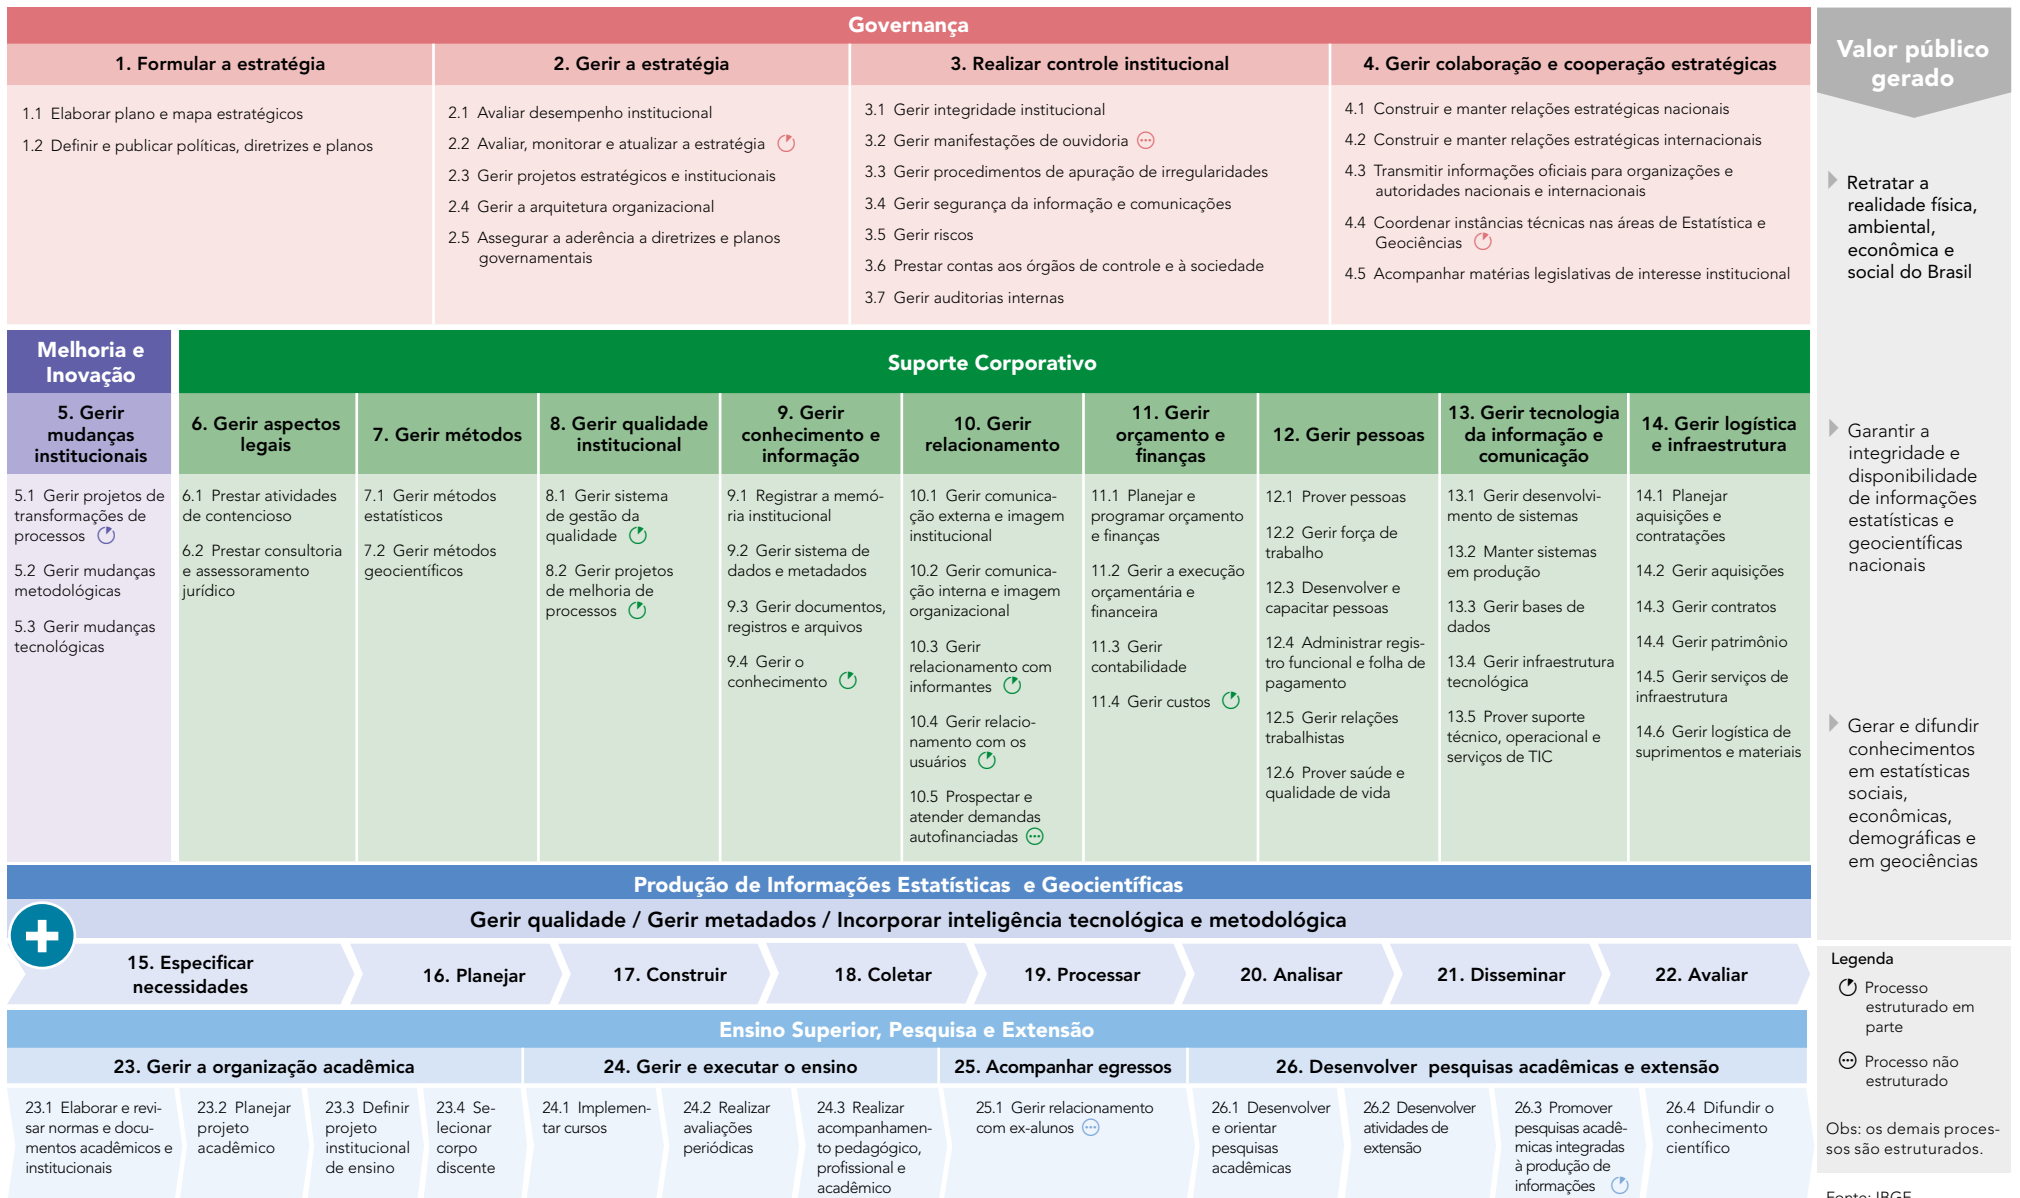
Governança

1. Formular a estratégia

1.1 Elaborar plano e mapa estratégicos

1.2 Definir e publicar políticas, diretrizes e planos

2. Gerir a estratégia

2.1 Avaliar desempenho institucional

2.2 Avaliar, monitorar e atualizar a estratégia

2.3 Gerir projetos estratégicos e institucionais

2.4 Gerir a arquitetura organizacional

2.5 Assegurar a aderência a diretrizes e planos governamentais

3. Realizar controle institucional

3.1 Gerir integridade institucional

3.2 Gerir manifestações de ouvidoria

3.3 Gerir procedimentos de apuração de irregularidades

3.4 Gerir segurança da informação e comunicações

3.5 Gerir riscos

3.6 Prestar contas aos órgãos de controle e à sociedade

3.7 Gerir auditorias internas

4. Gerir colaboração e cooperação estratégicas

4.1 Construir e manter relações estratégicas nacionais

4.2 Construir e manter relações estratégicas internacionais

4.3 Transmitir informações oficiais para organizações e autoridades nacionais e internacionais

4.4 Coordenar instâncias técnicas nas áreas de Estatística e Geociências

4.5 Acompanhar matérias legislativas de interesse institucional

Valor público gerado

Retratar a realidade física, ambiental, econômica e social do Brasil

Garantir a integridade e disponibilidade de informações estatísticas e geocientíficas nacionais

Gerar e difundir conhecimentos em estatísticas sociais, econômicas, demográficas e em geociências

Melhoria e Inovação

5. Gerir mudanças institucionais

5.1 Gerir projetos de transformações de processos

5.2 Gerir mudanças metodológicas

5.3 Gerir mudanças tecnológicas

Suporte Corporativo

6. Gerir aspectos legais

6.1 Prestar atividades de contencioso

6.2 Prestar consultoria e assessoramento jurídico

7. Gerir métodos

7.1 Gerir métodos estatísticos

7.2 Gerir métodos geocientíficos

8. Gerir qualidade institucional

8.1 Gerir sistema de gestão da qualidade

8.2 Gerir projetos de melhoria de processos

9. Gerir conhecimento e informação

9.1 Registrar a memória institucional

9.2 Gerir sistema de dados e metadados

9.3 Gerir documentos, registros e arquivos

9.4 Gerir o conhecimento

10. Gerir relacionamento

10.1 Gerir comunicação externa e imagem institucional

10.2 Gerir comunicação interna e imagem organizacional

10.3 Gerir relacionamento com informantes

10.4 Gerir relacionamento com os usuários

10.5 Prospectar e atender demandas autofinanciadas

11. Gerir orçamento e finanças

11.1 Planejar e programar orçamento e finanças

11.2 Gerir a execução orçamentária e financeira

11.3 Gerir contabilidade

11.4 Gerir custos

12. Gerir pessoas

12.1 Prover pessoas

12.2 Gerir força de trabalho

12.3 Desenvolver e capacitar pessoas

12.4 Administrar registro funcional e folha de pagamento

12.5 Gerir relações trabalhistas

12.6 Prover saúde e qualidade de vida

13. Gerir tecnologia da informação e comunicação

13.1 Gerir desenvolvimento de sistemas

13.2 Manter sistemas em produção

13.3 Gerir bases de dados

13.4 Gerir infraestrutura tecnológica

13.5 Prover suporte técnico, operacional e serviços de TIC

14. Gerir logística e infraestrutura

14.1 Planejar aquisições e contratações

14.2 Gerir aquisições

14.3 Gerir contratos

14.4 Gerir patrimônio

14.5 Gerir serviços de infraestrutura

14.6 Gerir logística de suprimentos e materiais

Produção de Informações Estatísticas e Geocientíficas

Gerir qualidade / Gerir metadados / Incorporar inteligência tecnológica e metodológica

15. Especificar necessidades

16. Planejar

17. Construir

18. Coletar

19. Processar

20. Analisar

21. Disseminar

22. Avaliar

Legenda

Processo estruturado em parte

Processo não estruturado

Obs: os demais processos são estruturados.

Ensino Superior, Pesquisa e Extensão

23. Gerir a organização acadêmica

23.1 Elaborar e revisar normas e documentos acadêmicos e institucionais

23.2 Planejar projeto acadêmico

23.3 Definir projeto institucional de ensino

23.4 Selecionar corpo discente

24. Gerir e executar o ensino

24.1 Implementar cursos

24.2 Realizar avaliações periódicas

24.3 Realizar acompanhamento pedagógico, profissional e acadêmico

25. Acompanhar egressos

25.1 Gerir relacionamento com ex-alunos

26. Desenvolver pesquisas acadêmicas e extensão

26.1 Desenvolver e orientar pesquisas acadêmicas

26.2 Desenvolver atividades de extensão

26.3 Promover pesquisas acadêmicas integradas à produção de informações

26.4 Difundir o conhecimento científico

Fonte: IBGE